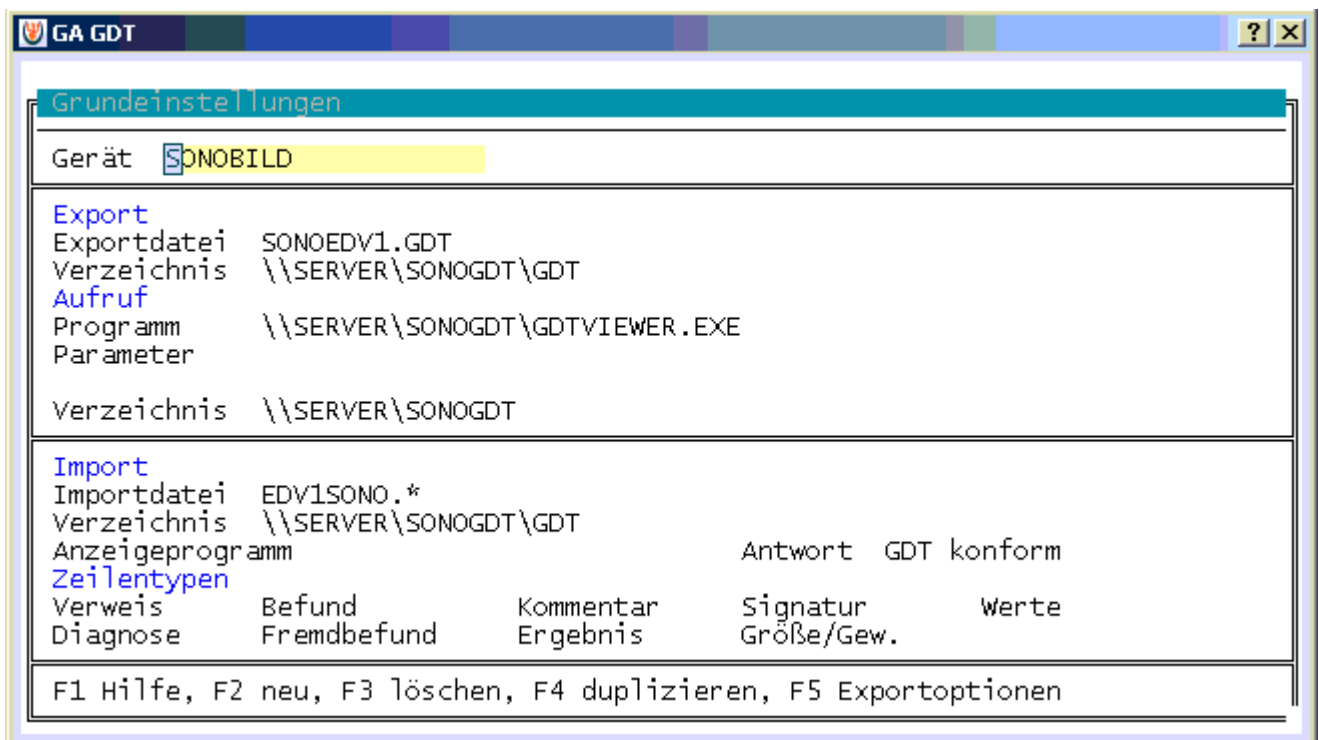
GA GDT

?

Grundeinstellungen

Gerät SONOBILD

Export
Exportdatei SONOEDV1.GDT
Verzeichnis \\SERVER\SONOGDT\GDT
Aufruf
Programm \\SERVER\SONOGDT\GDTVIEWER.EXE
Parameter

Verzeichnis \\SERVER\SONOGDT

Import
Importdatei EDV1SONO.*
Verzeichnis \\SERVER\SONOGDT\GDT
Anzeigeprogramm Antwort GDT konform
Zeilentypen
Verweis Befund Kommentar Signatur Werte
Diagnose Fremdbefund Ergebnis Größe/Gew.

F1 Hilfe, F2 neu, F3 löschen, F4 duplizieren, F5 Exportoptionen